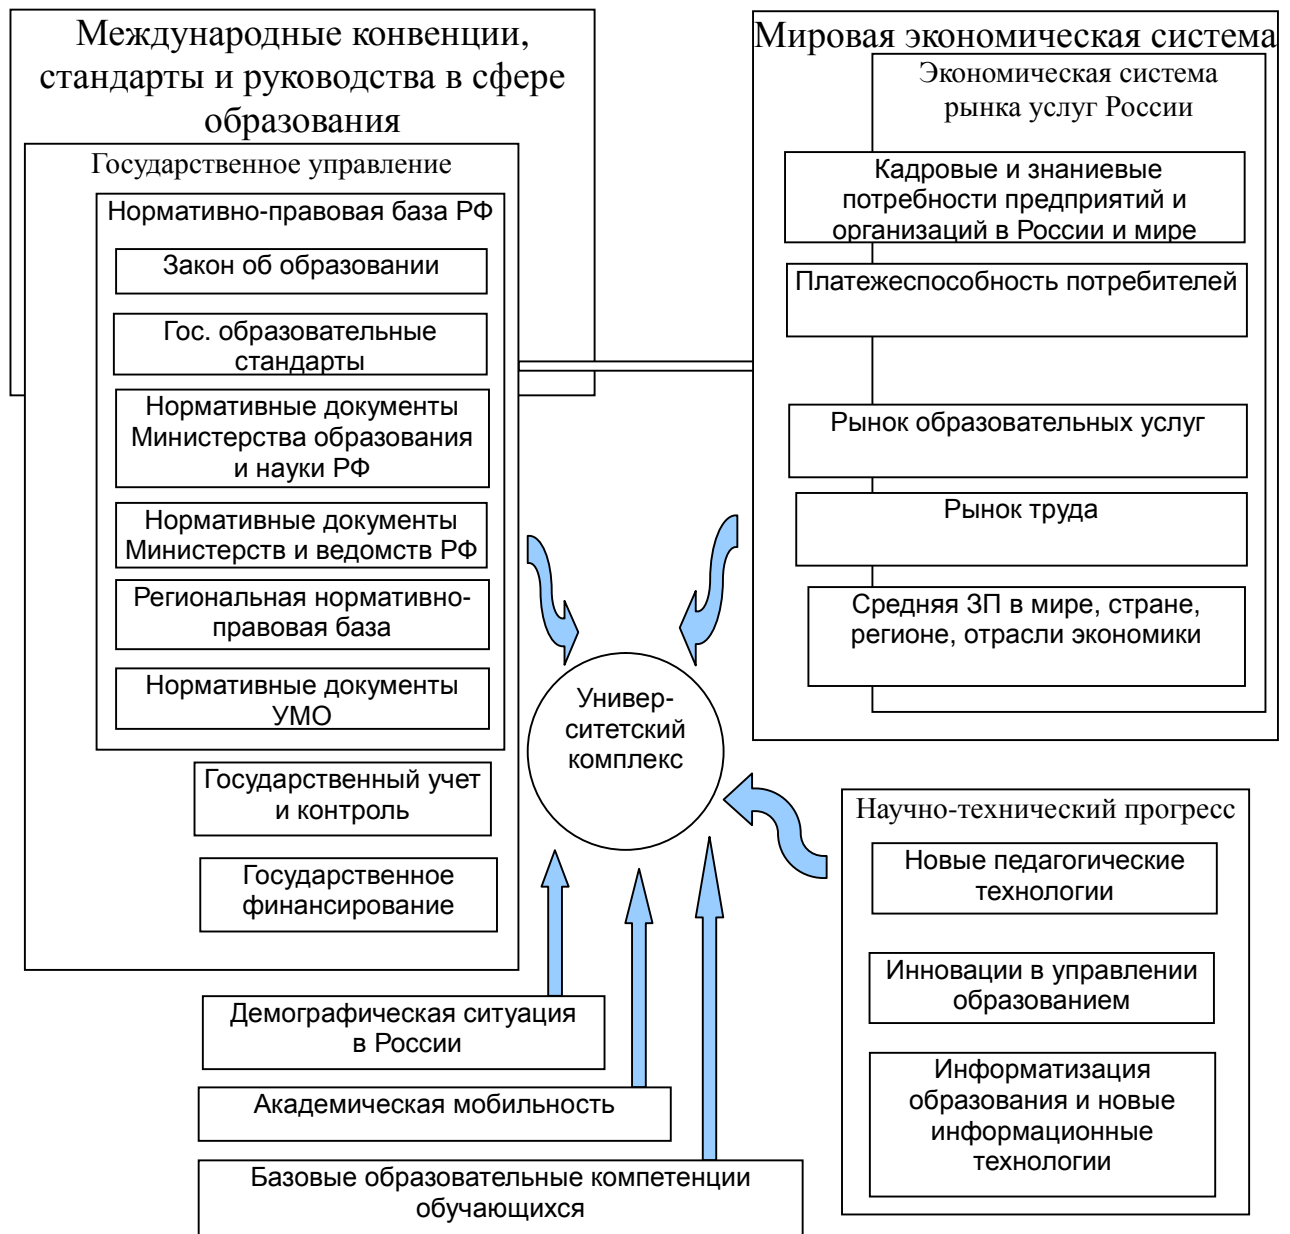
Международные конвенции, стандарты и руководства в сфере образования

Государственное управление

Нормативно-правовая база РФ

Закон об образовании

Гос. образовательные стандарты

Нормативные документы Министерства образования и науки РФ

Нормативные документы Министерств и ведомств РФ

Региональная нормативно-правовая база

Нормативные документы УМО

Государственный учет и контроль

Государственное финансирование

Мировая экономическая система

Экономическая система рынка услуг России

Кадровые и знаниевые потребности предприятий и организаций в России и мире

Платежеспособность потребителей

Рынок образовательных услуг

Рынок труда

Средняя ЗП в мире, стране, регионе, отрасли экономики

Универ-ситетский комплекс

Научно-технический прогресс

Новые педагогические технологии

Инновации в управлении образованием

Информатизация образования и новые информационные технологии

Демографическая ситуация в России

Академическая мобильность

Базовые образовательные компетенции обучающихся